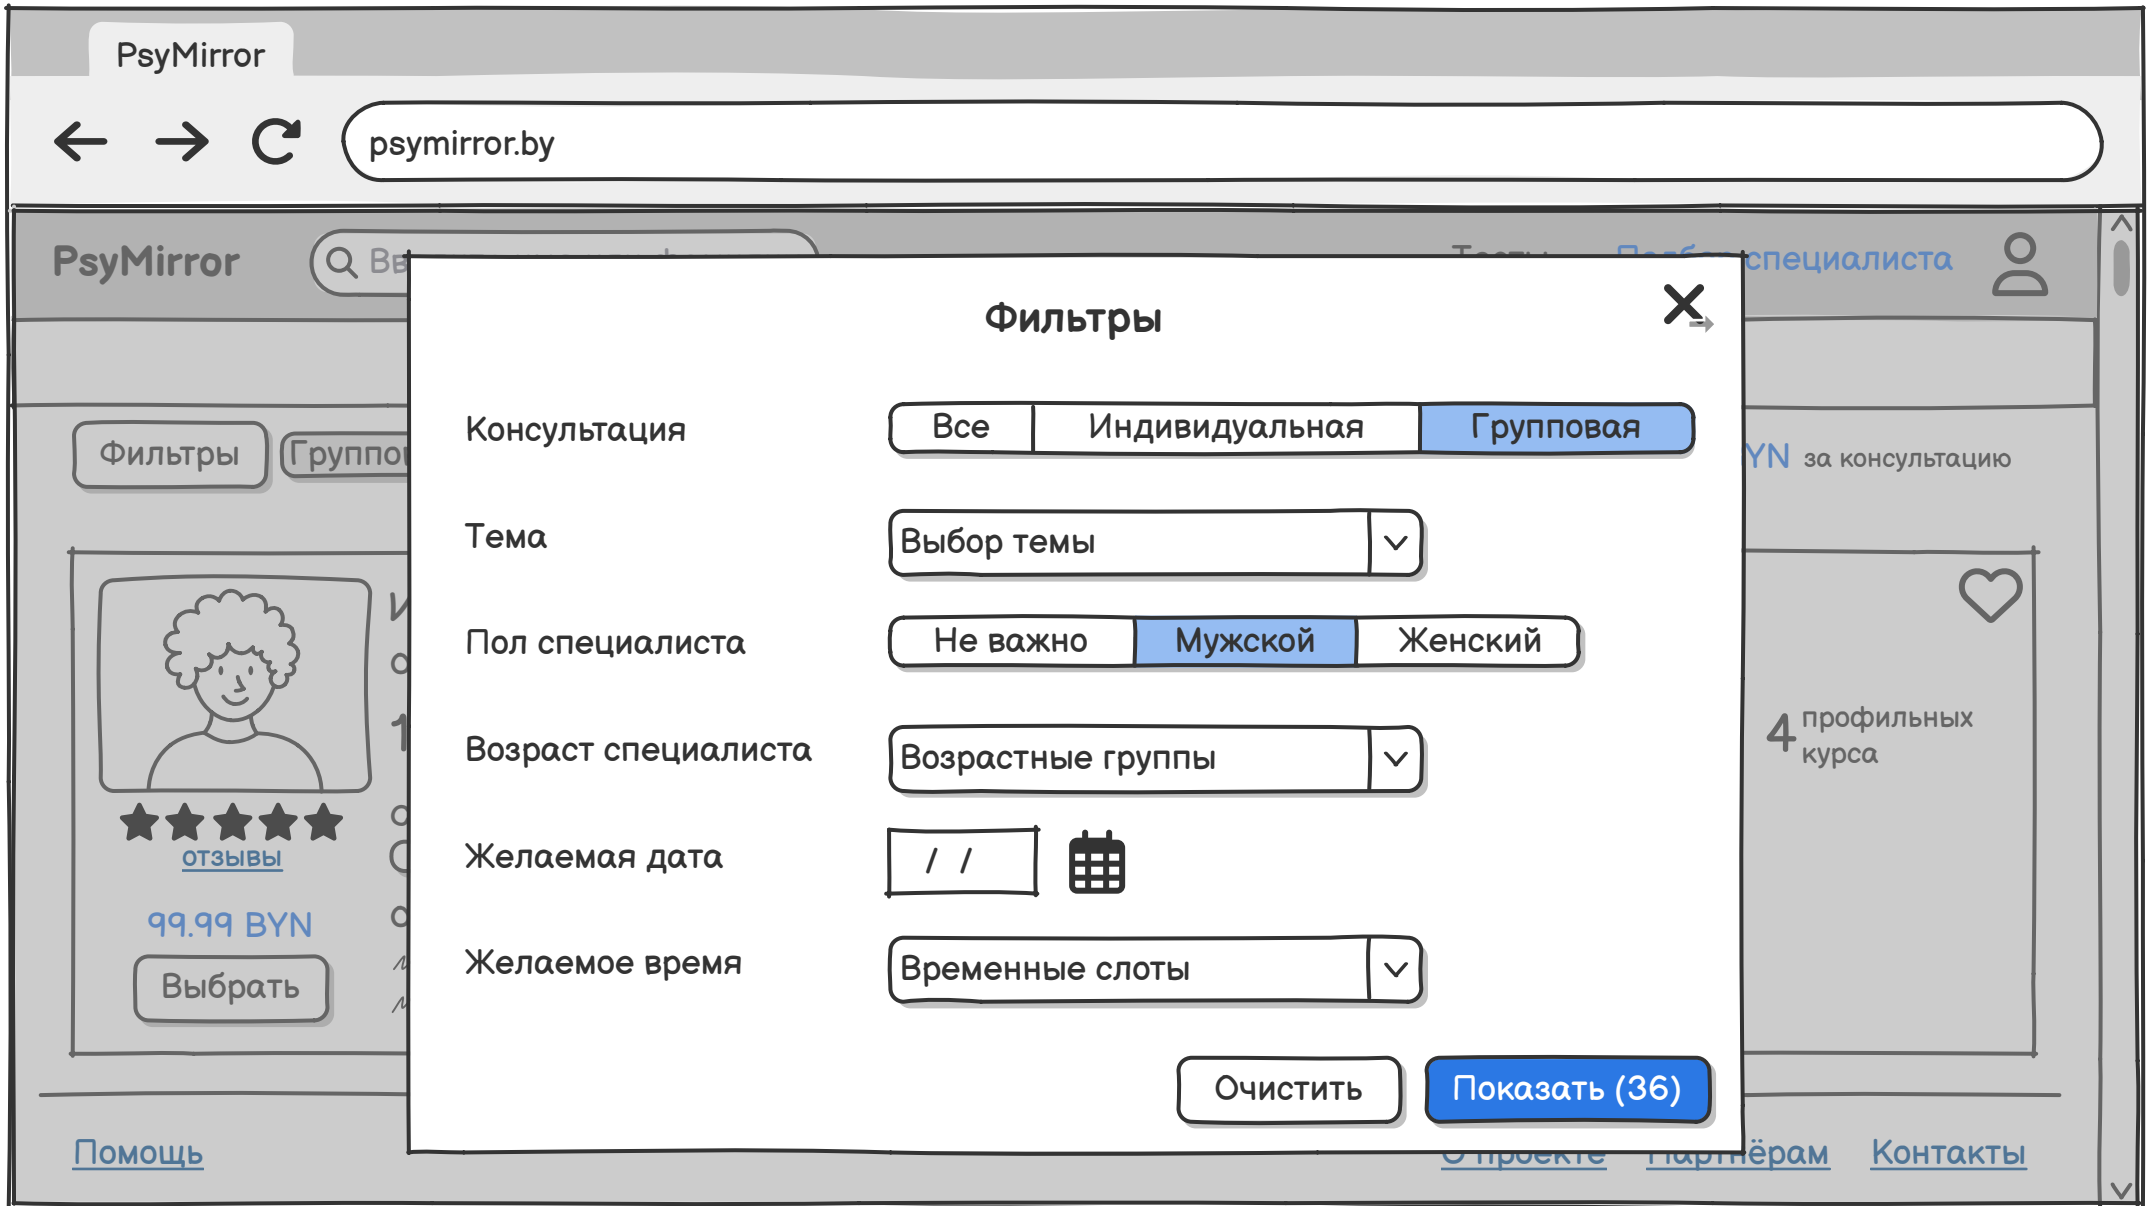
PsyMirror

psymirror.by

PsyMirror

Вв

специалиста

Фильтры

Группо

YN за консультацию

отзывы

99.99 BYN

Выбрать

4 профильных курса

Фильтры

Консультация

| Все | Индивидуальная | Групповая |
|---|---|---|

Тема

Выбор темы

Пол специалиста

| Не важно | Мужской | Женский |
|---|---|---|

Возраст специалиста

Возрастные группы

Желаемая дата

/ /

Желаемое время

Временные слоты

Очистить

Показать (36)

Помощь

Партнёрам

Контакты